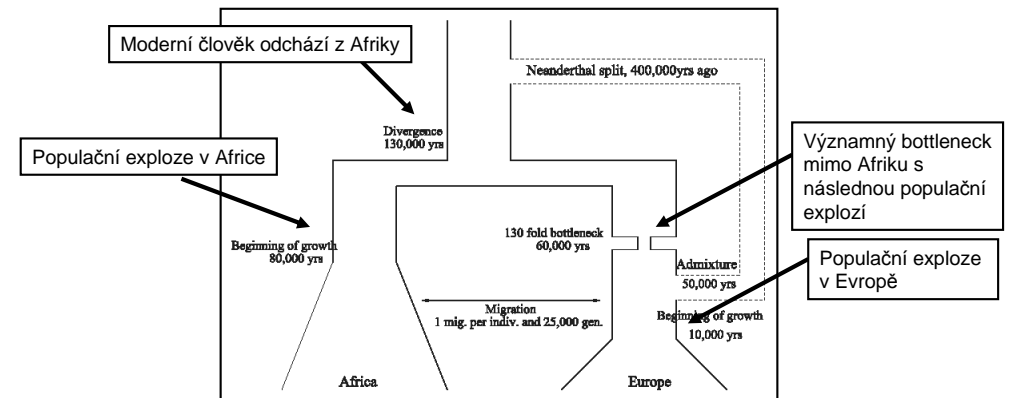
Moderní člověk odchází z Afriky

Neanderthal split, 400,000yrs ago

Divergence
130,000 yrs

Populační exploze v Africe

Významný bottleneck mimo Afriku s následnou populační explozí

130 fold bottleneck
60,000 yrs

Beginning of growth
80,000 yrs

Admixture
50,000 yrs

Populační exploze v Evropě

Migration
1 mig. per indiv. and 25,000 gen.

Beginning of growth
10,000 yrs

Africa

Europe